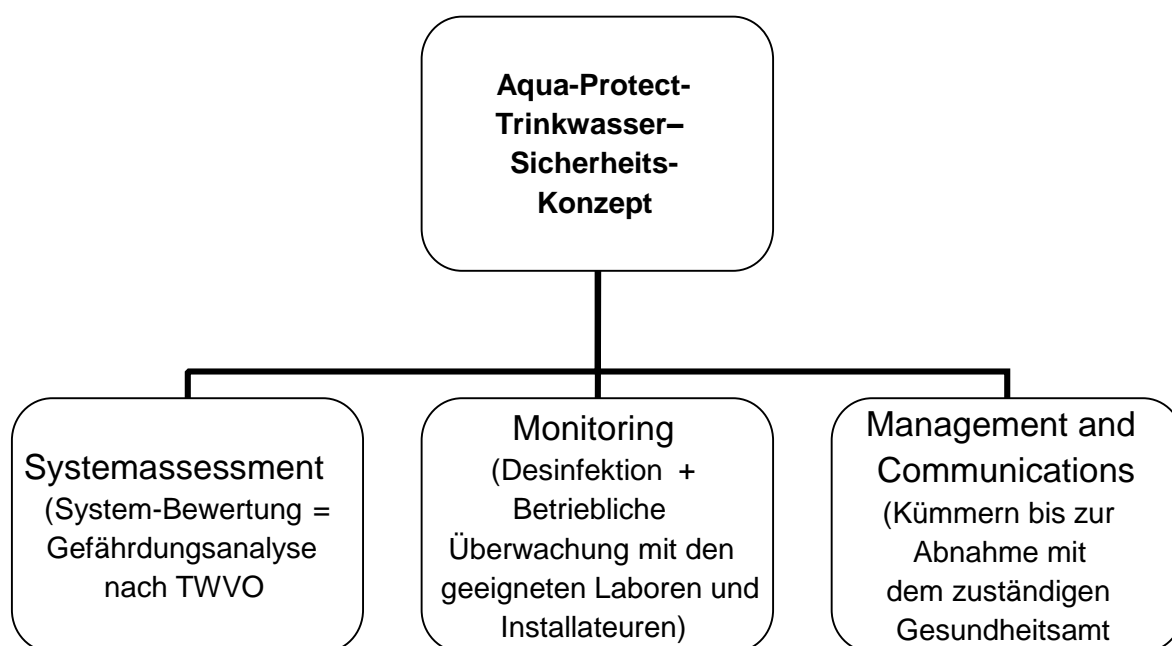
Aqua-Protect-Trinkwasser–Sicherheits-Konzept

Systemassessment (System-Bewertung = Gefährdungsanalyse nach TWVO

Monitoring (Desinfektion + Betriebliche Überwachung mit den geeigneten Laboren und Installateuren)

Management and Communications (Kümmern bis zur Abnahme mit dem zuständigen Gesundheitsamt